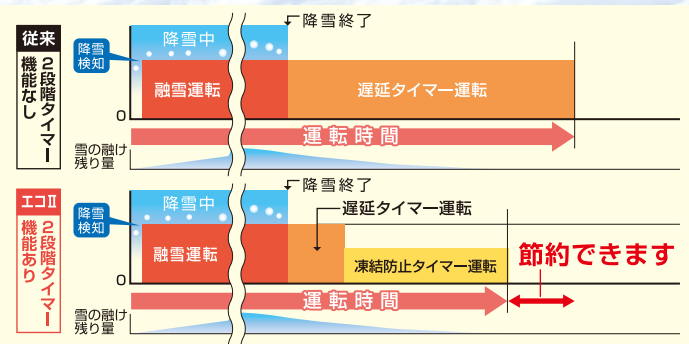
従来

2段階タイマー機能なし

降雪中

降雪検知

降雪終了

融雪運転

遅延タイマー運転

0

運転時間

雪の融け残り量

エコII

2段階タイマー機能あり

降雪中

降雪検知

降雪終了

遅延タイマー運転

融雪運転

凍結防止タイマー運転

節約できます

0

運転時間

雪の融け残り量